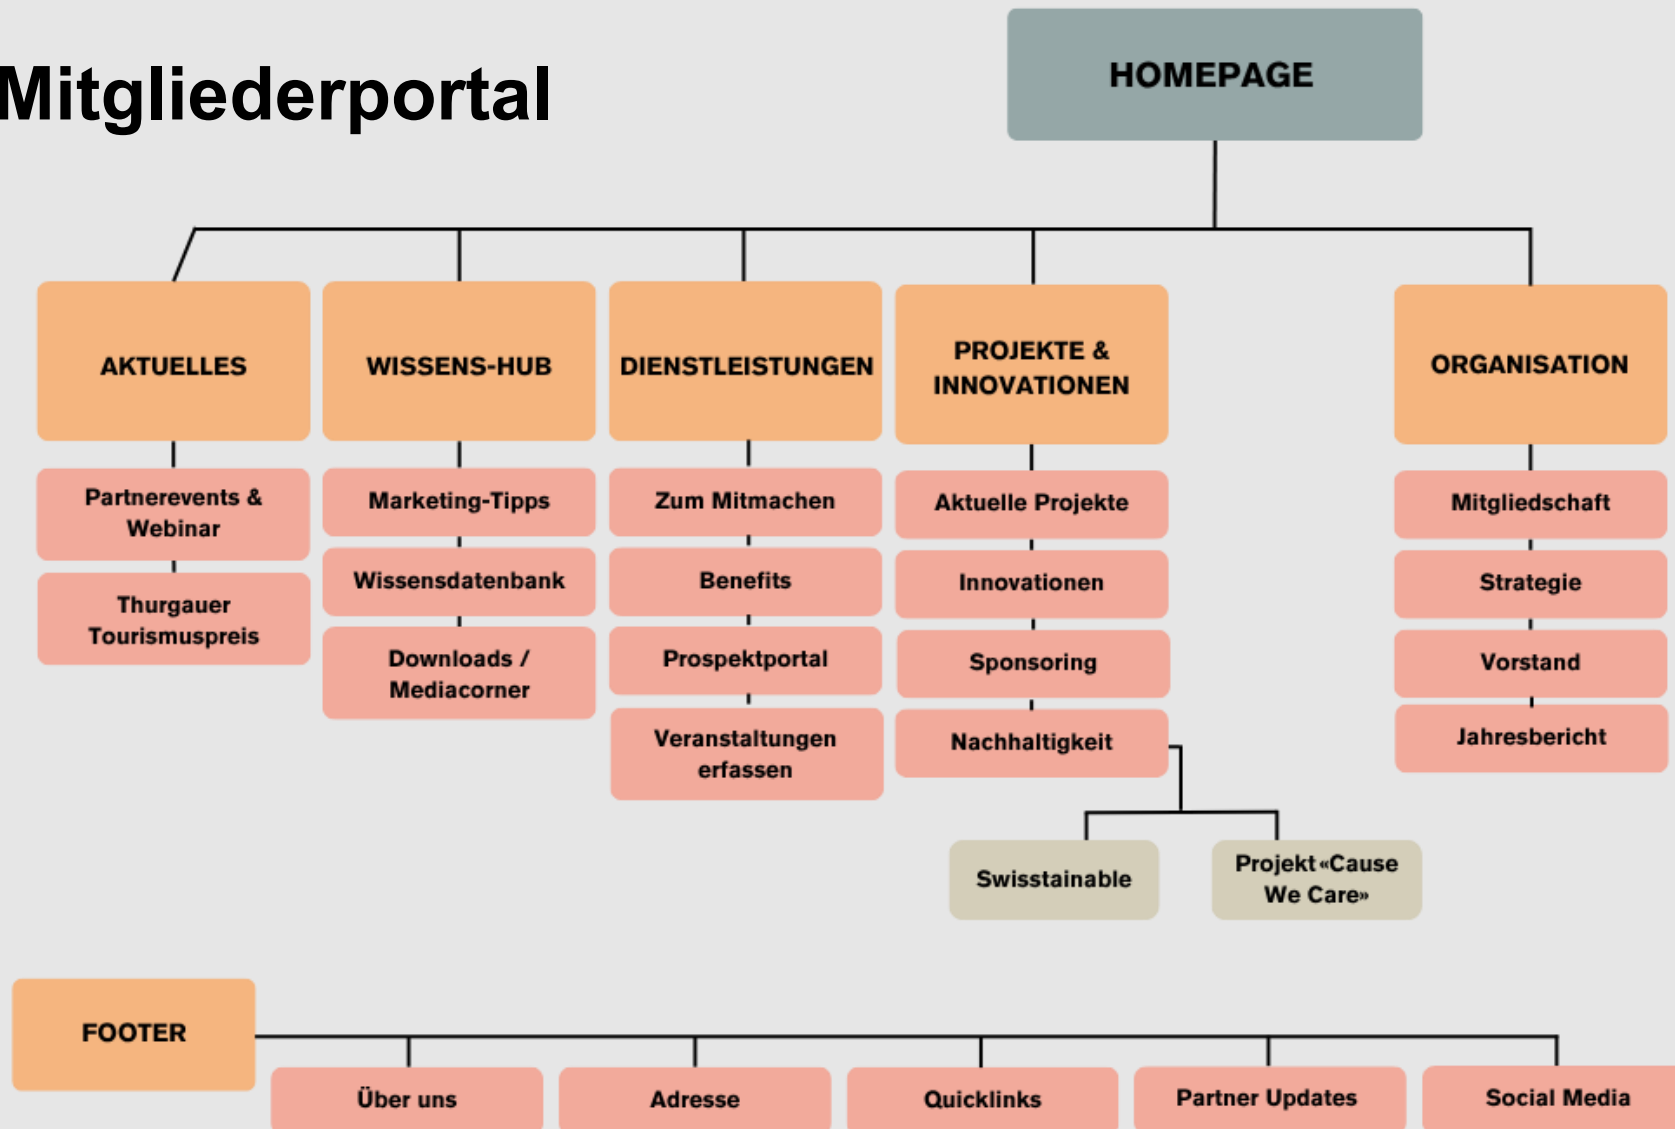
Mitgliederportal

HOMEPAGE

AKTUELLES

Partnerevents & Webinar

Thurgauer Tourismuspreis

WISSENS-HUB

Marketing-Tipps

Wissensdatenbank

Downloads / Mediacorner

DIENSTLEISTUNGEN

Zum Mitmachen

Benefits

Prospektportal

Veranstaltungen erfassen

PROJEKTE & INNOVATIONEN

Aktuelle Projekte

Innovationen

Sponsoring

Nachhaltigkeit

Swisstainable

Projekt «Cause We Care»

ORGANISATION

Mitgliedschaft

Strategie

Vorstand

Jahresbericht

FOOTER

Über uns

Adresse

Quicklinks

Partner Updates

Social Media